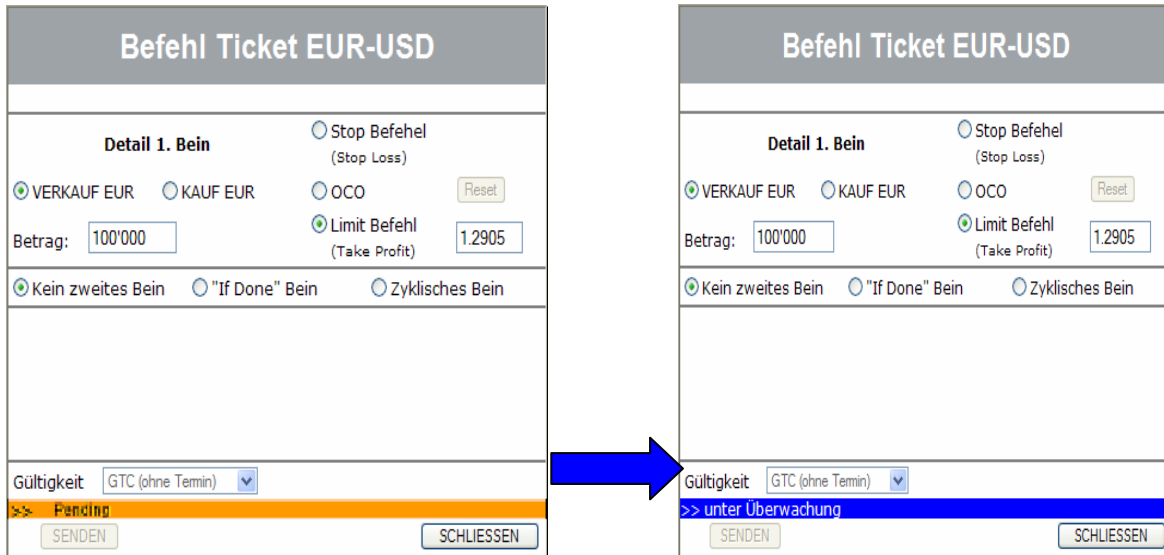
Befehl Ticket EUR-USD

Detail 1. Bein

Stop Befehel (Stop Loss)

VERKAUF EUR KAUF EUR

OCO

Reset

Betrag: 100'000

Limit Befehl (Take Profit)

1.2905

Kein zweites Bein "If Done" Bein Zyklisches Bein

Gültigkeit GTC (ohne Termin)

>> Pending

SENDEN SCHLIESSEN

Befehl Ticket EUR-USD

Detail 1. Bein

Stop Befehel (Stop Loss)

VERKAUF EUR KAUF EUR

OCO

Reset

Betrag: 100'000

Limit Befehl (Take Profit)

1.2905

Kein zweites Bein "If Done" Bein Zyklisches Bein

Gültigkeit GTC (ohne Termin)

>> unter Überwachung

SENDEN SCHLIESSEN